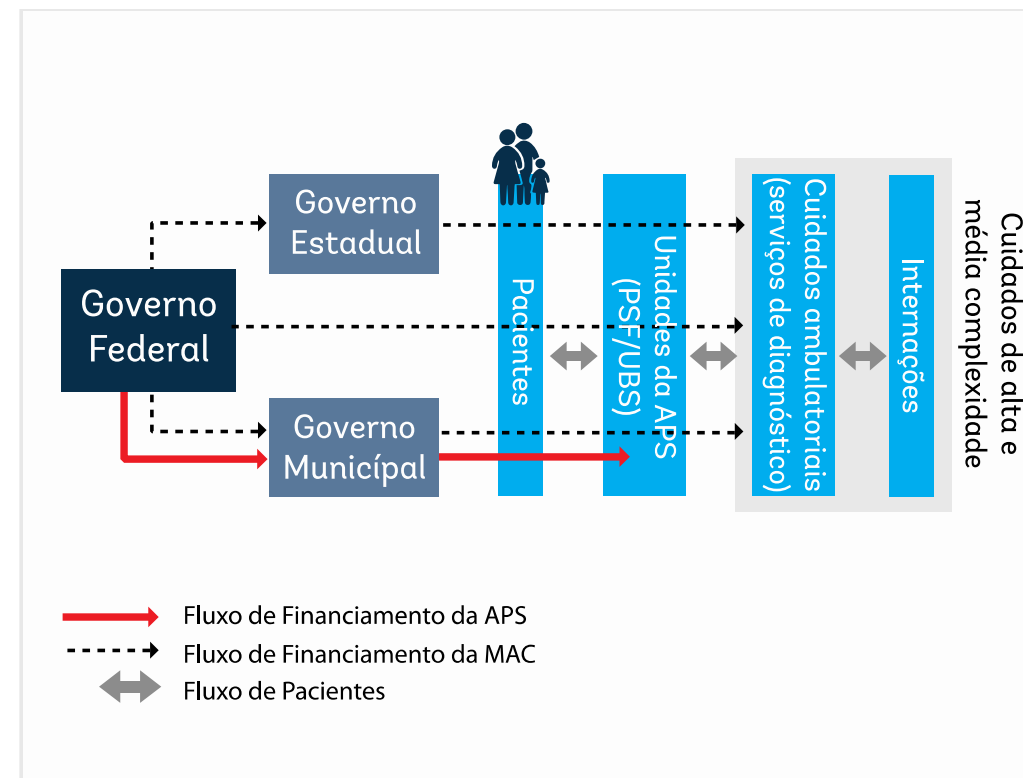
Governo Estadual

Governo Federal

Governo Municipal

Pacientes

Unidades da APS (PSF/UBS)

Cuidados ambulatoriais (serviços de diagnóstico)

Internações

Cuidados de alta e média complexidade

Fluxo de Financiamento da APS
Fluxo de Financiamento da MAC
Fluxo de Pacientes